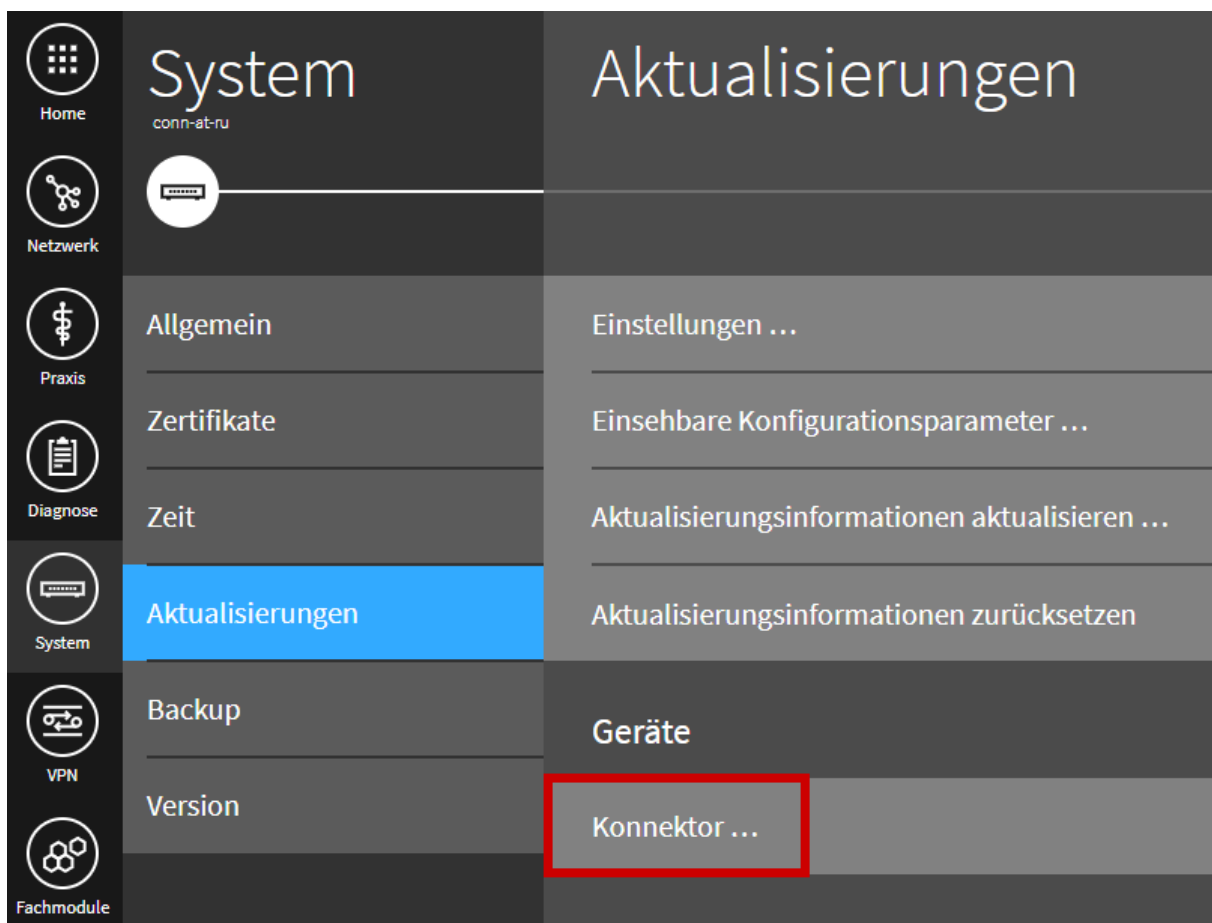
Home

Netzwerk

Praxis

Diagnose

System

VPN

Fachmodule

System
conn-at-ru

Allgemein

Zertifikate

Zeit

Aktualisierungen

Backup

Version

Aktualisierungen

Einstellungen …

Einsehbare Konfigurationsparameter …

Aktualisierungsinformationen aktualisieren …

Aktualisierungsinformationen zurücksetzen

Geräte

Konnektor …